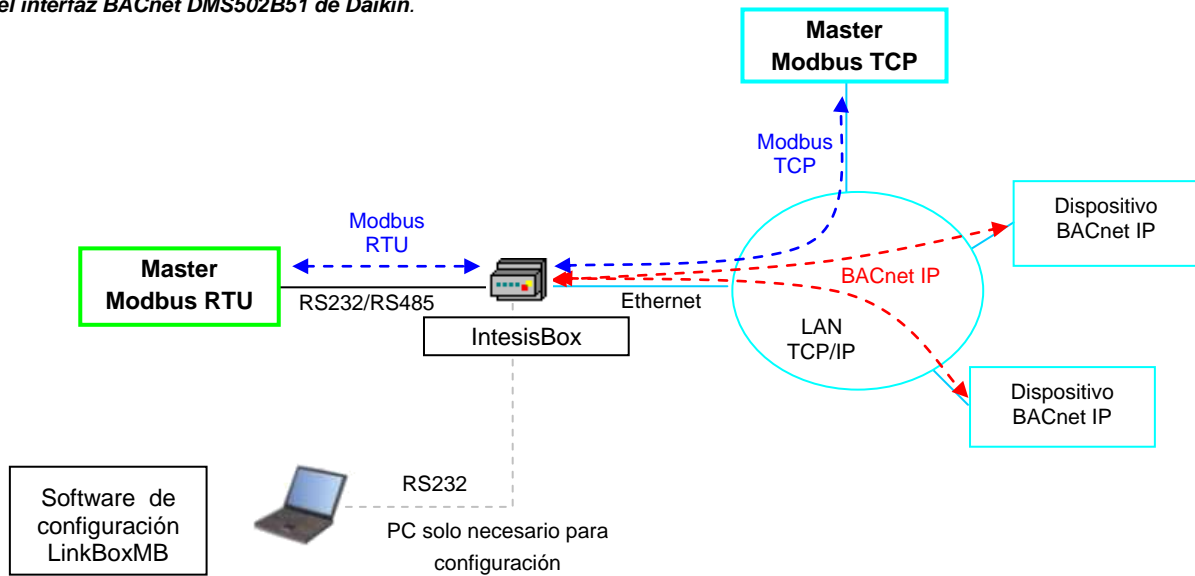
el interfaz BACnet DMS502B51 de Daikin.

Master Modbus TCP

Modbus TCP

Dispositivo BACnet IP

Modbus RTU

Master Modbus RTU

RS232/RS485

BACnet IP

Ethernet

IntesisBox

LAN TCP/IP

Dispositivo BACnet IP

Software de configuración LinkBoxMB

RS232

PC solo necesario para configuración